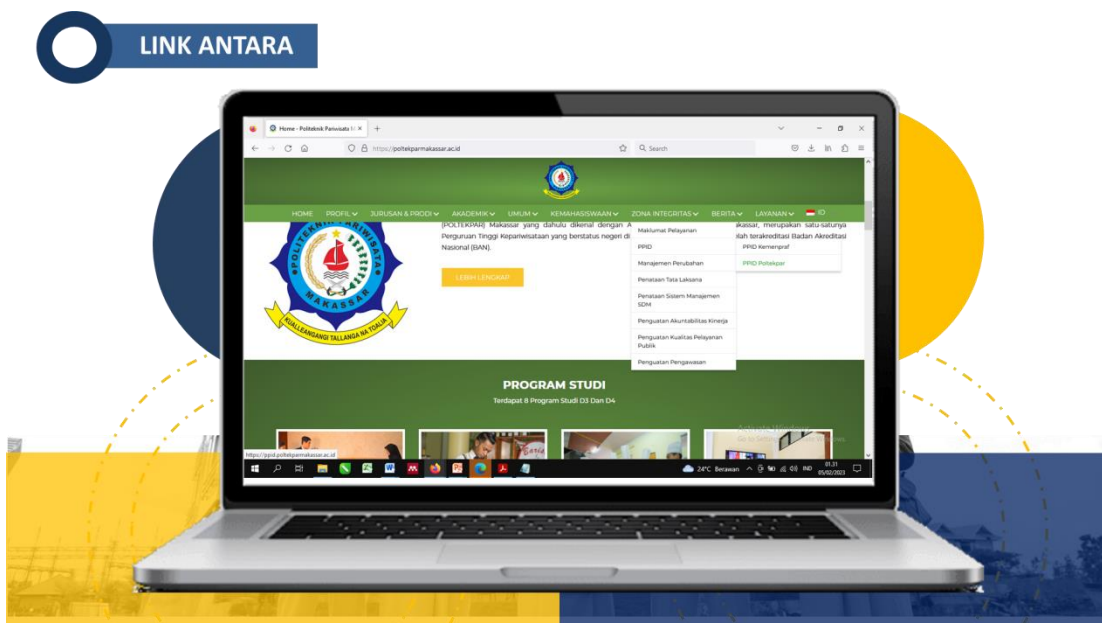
LINK ANTARA

Home - Politeknik Pariwisata M ×

https://poltekparmakassar.ac.id

Search

HOME PROFIL JURUSAN & PRODI AKADEMIK UMUM KEMAHASISWAAN ZONA INTEGRITAS BERITA LAYANAN ID

(POLTEKPAR) Makassar yang dahulu dikenal dengan A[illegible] akassar, merupakan satu-satunya Perguruan Tinggi Kepariwisataan yang berstatus negeri di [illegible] olah terakreditasi Badan Akreditasi Nasional (BAN).

LEBIH LENGKAP

Maklumat Pelayanan
PPID
Manajemen Perubahan
Penataan Tata Laksana
Penataan Sistem Manajemen SDM
Penguatan Akuntabilitas Kinerja
Penguatan Kualitas Pelayanan Publik
Penguatan Pengawasan

PPID Kemenpraf
PPID Poltekpar

POLITEKNIK PARIWISATA MAKASSAR
KUALLEANGANGI TALLANGA NA TOALIA

PROGRAM STUDI
Terdapat 8 Program Studi D3 Dan D4

Activate Windows
Go to Settings to activate Windows.

https://ppid.poltekparmakassar.ac.id

24°C Berawan IND 01.31 05/02/2023